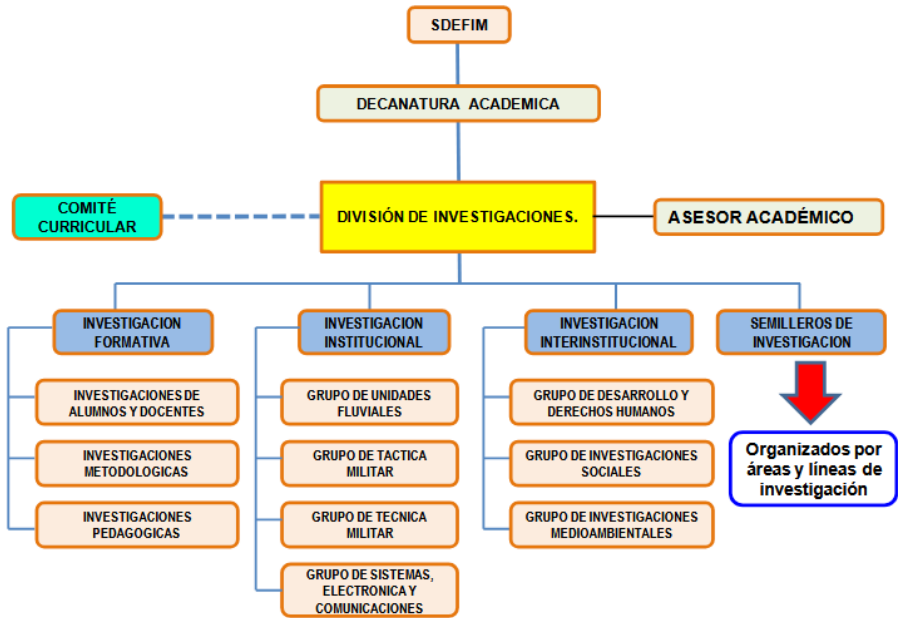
SDEFIM

DECANATURA ACADEMICA

COMITÉ CURRICULAR

DIVISIÓN DE INVESTIGACIONES.

ASESOR ACADÉMICO

INVESTIGACION FORMATIVA

INVESTIGACIONES DE ALUMNOS Y DOCENTES

INVESTIGACIONES METODOLOGICAS

INVESTIGACIONES PEDAGOGICAS

INVESTIGACION INSTITUCIONAL

GRUPO DE UNIDADES FLUVIALES

GRUPO DE TACTICA MILITAR

GRUPO DE TECNICA MILITAR

GRUPO DE SISTEMAS, ELECTRONICA Y COMUNICACIONES

INVESTIGACION INTERINSTITUCIONAL

GRUPO DE DESARROLLO Y DERECHOS HUMANOS

GRUPO DE INVESTIGACIONES SOCIALES

GRUPO DE INVESTIGACIONES MEDIOAMBIENTALES

SEMILLEROS DE INVESTIGACION

Organizados por áreas y líneas de investigación